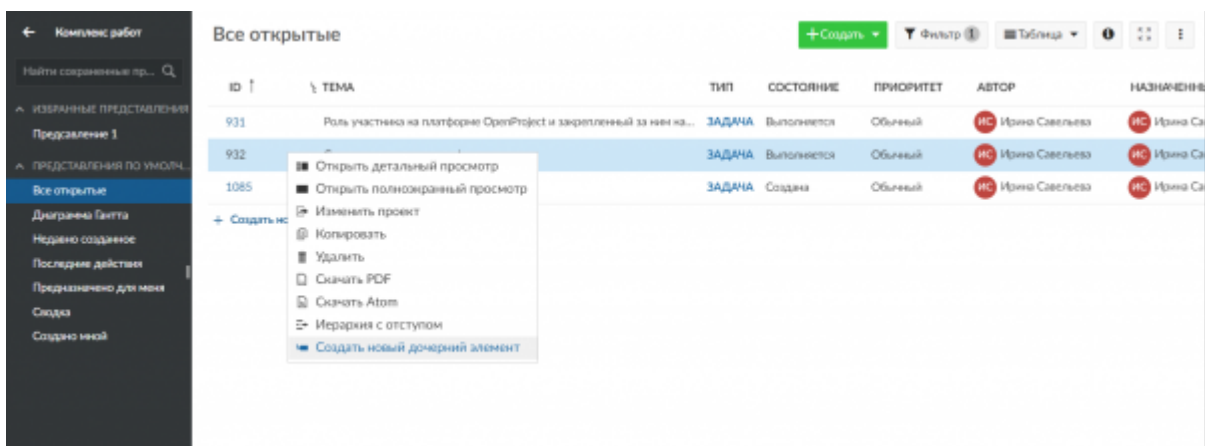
← Комплекс работ

Найти сохраненные пр... 

ИЗБРАННЫЕ ПРЕДСТАВЛЕНИЯ

Предсавление 1

ПРЕДСТАВЛЕНИЯ ПО УМОЛЧ...

Все открытые

Диаграмма Гантта

Недавно созданное

Последние действия

Предназначено для меня

Сводка

Создано мной

Все открытые

+ Создать ▾ Фильтр 1 Таблица ▾

| ID | ТЕМА | ТИП | СОСТОЯНИЕ | ПРИОРИТЕТ | АВТОР | НАЗНАЧЕННЫ |
|---|---|---|---|---|---|---|
| 931 | Роль участника на платформе OpenProject и закрепленный за ним на... | ЗАДАЧА | Выполняется | Обычный | ИС Ирина Савельева | ИС Ирина Са |
| 932 | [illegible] | ЗАДАЧА | Выполняется | Обычный | ИС Ирина Савельева | ИС Ирина Са |
| 1085 | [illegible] | ЗАДАЧА | Создана | Обычный | ИС Ирина Савельева | ИС Ирина Са |

+ Создать но

Открыть детальный просмотр
Открыть полноэкранный просмотр
Изменить проект
Копировать
Удалить
Скачать PDF
Скачать Atom
Иерархия с отступом
Создать новый дочерний элемент